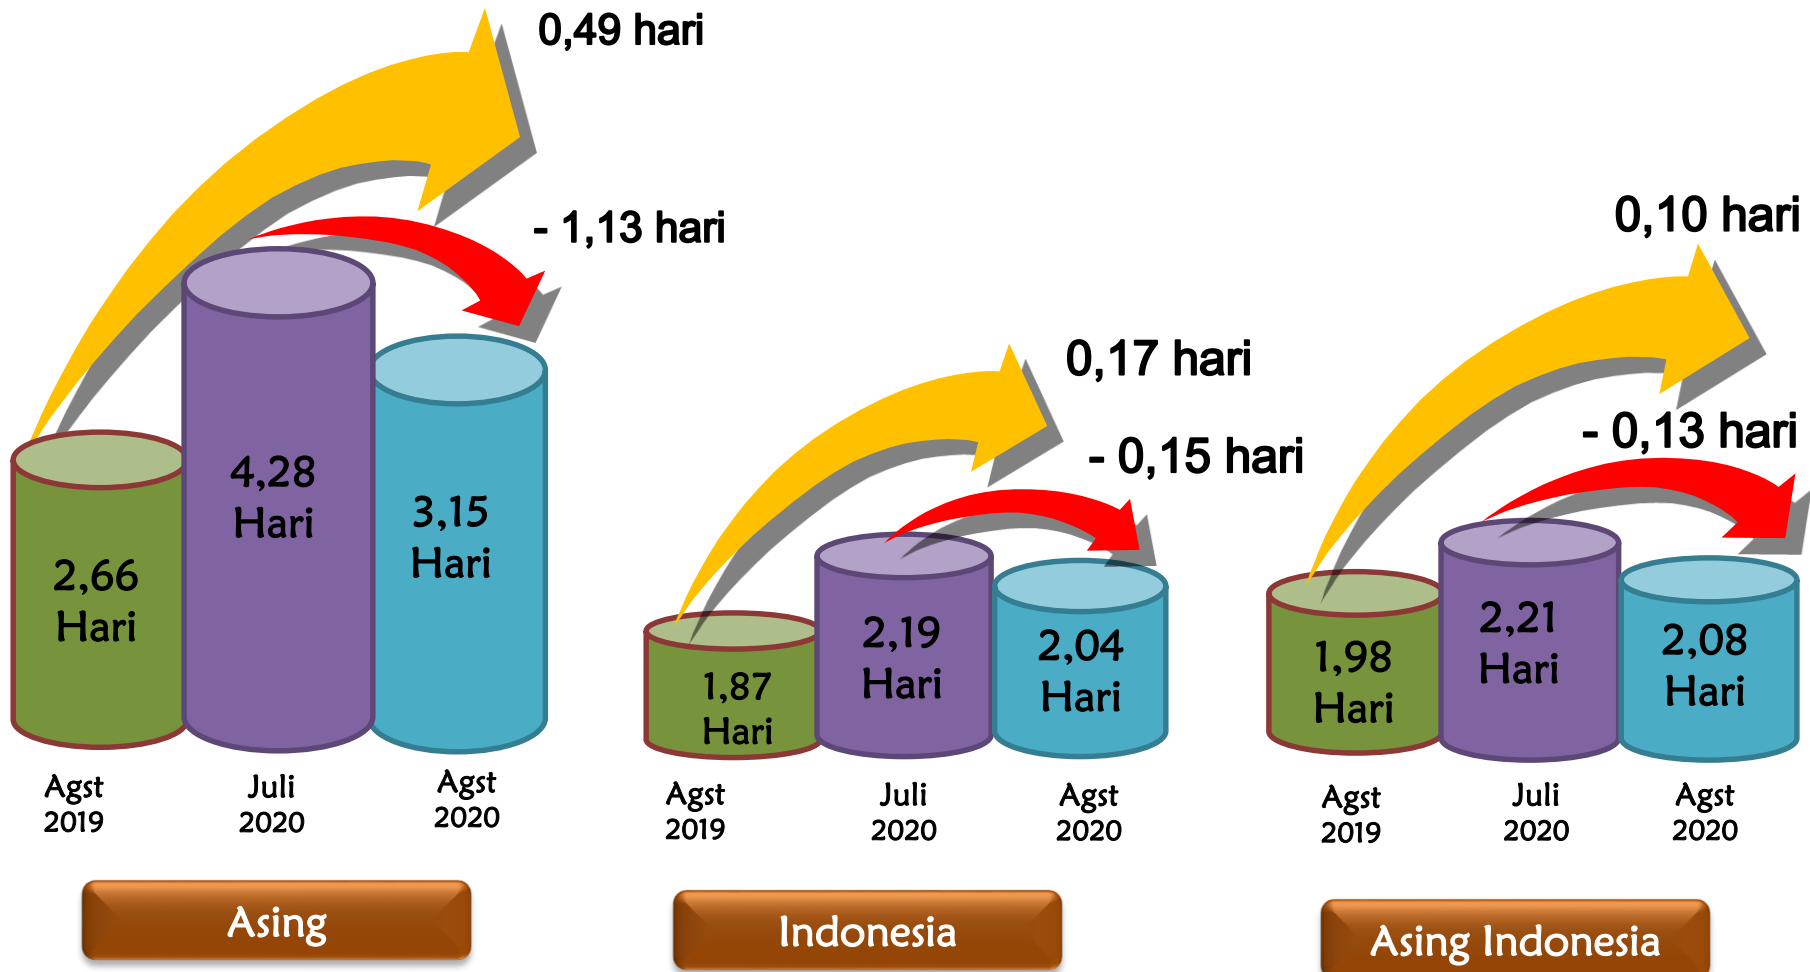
0,49 hari

- 1,13 hari

2,66 Hari

4,28 Hari

3,15 Hari

Agst 2019

Juli 2020

Agst 2020

Asing

0,17 hari

- 0,15 hari

1,87 Hari

2,19 Hari

2,04 Hari

Agst 2019

Juli 2020

Agst 2020

Indonesia

0,10 hari

- 0,13 hari

1,98 Hari

2,21 Hari

2,08 Hari

Agst 2019

Juli 2020

Agst 2020

Asing Indonesia